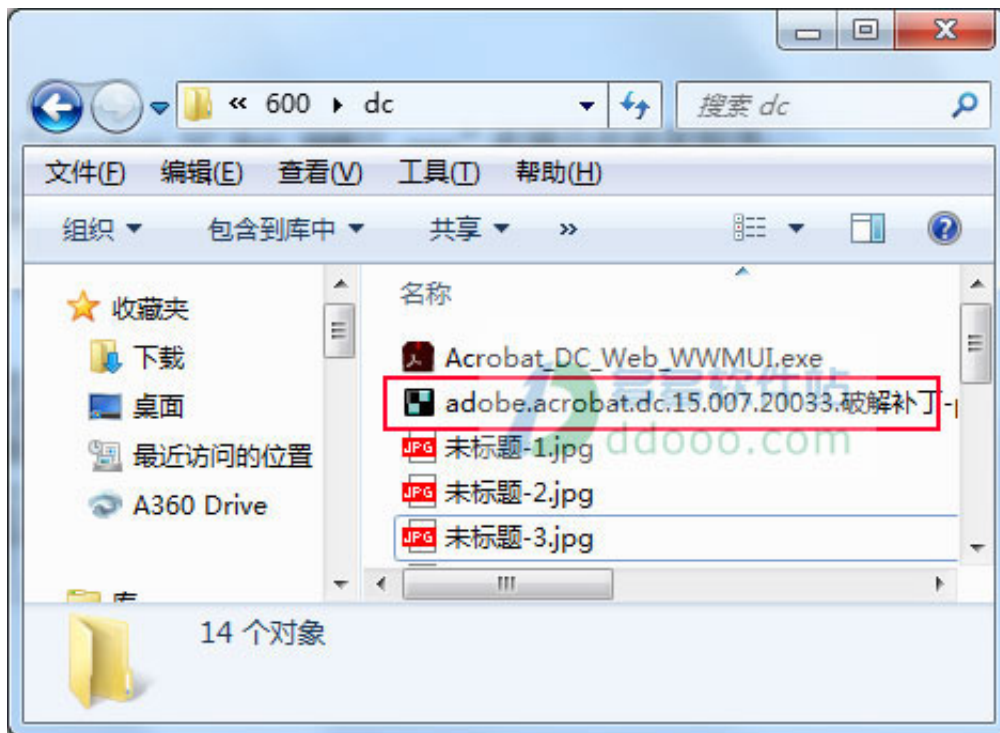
« 600 ▸ dc

搜索 dc

文件(F) 编辑(E) 查看(V) 工具(T) 帮助(H)

组织 ▾ 包含到库中 ▾ 共享 ▾ »

收藏夹
下载
桌面
最近访问的位置
A360 Drive
库

名称
Acrobat_DC_Web_WWMUI.exe
adobe.acrobat.dc.15.007.20033.破解补丁-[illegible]
未标题-1.jpg
未标题-2.jpg
未标题-3.jpg

ddooo.com

14 个对象